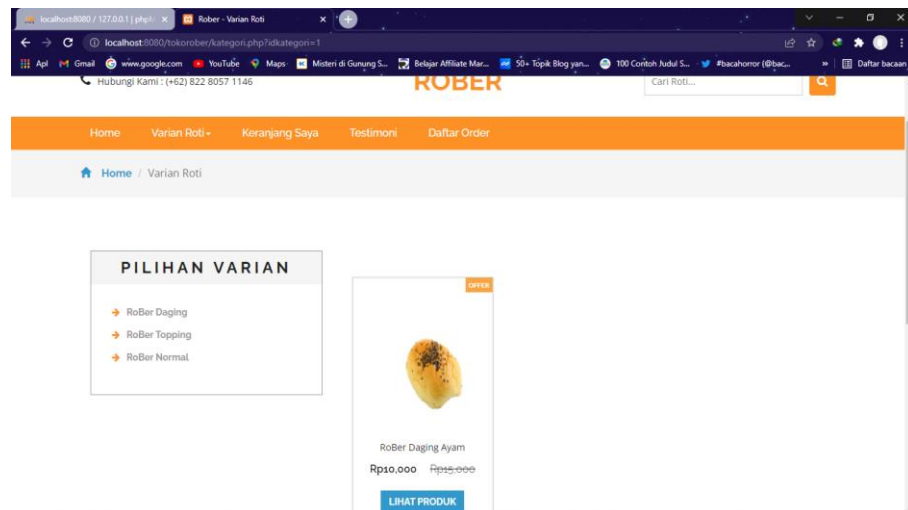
localhost:8080 / 127.0.0.1 | phpM ×
Rober - Varian Roti ×
localhost:8080/tokorober/kategori.php?idkategori=1
Apl Gmail www.google.com YouTube Maps Misteri di Gunung S... Belajar Affiliate Mar... 50+ Topik Blog yan... 100 Contoh Judul S... #bacahorror (@bac... » Daftar bacaan

Hubungi Kami : (+62) 822 8057 1146
ROBER
Cari Roti...

Home Varian Roti Keranjang Saya Testimoni Daftar Order

Home / Varian Roti

PILIHAN VARIAN
RoBer Daging
RoBer Topping
RoBer Normal

OFFER
RoBer Daging Ayam
Rp10,000 ~~Rp15,000~~
LIHAT PRODUK